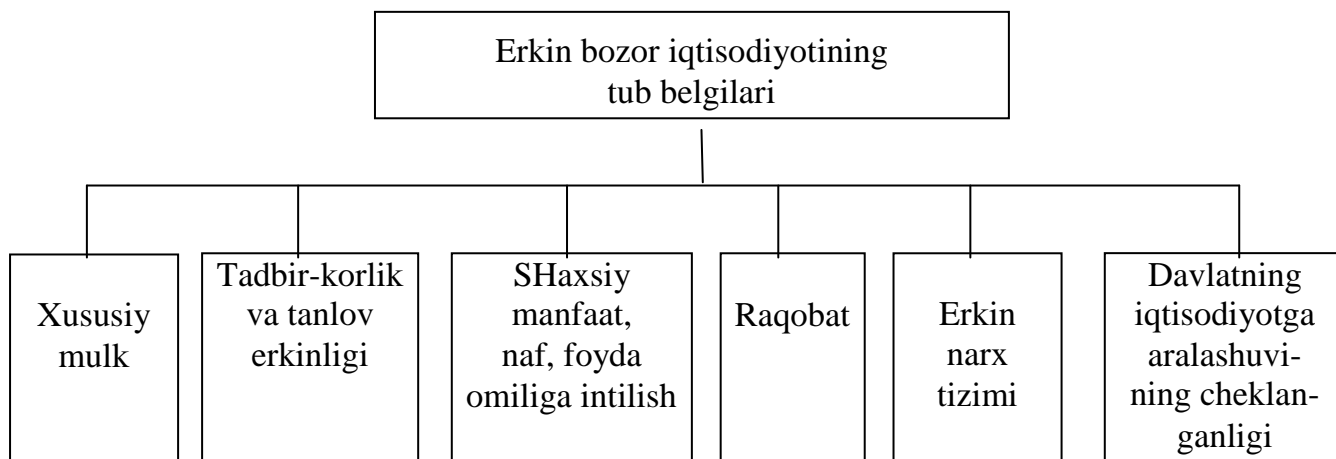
Erkin bozor iqtisodiyotining tub belgilari

Xususiy mulk

Tadbir-korlik va tanlov erkinligi

SHaxsiy manfaat, naf, foyda omiliga intilish

Raqobat

Erkin narx tizimi

Davlatning iqtisodiyotga aralashuvining cheklanganligi